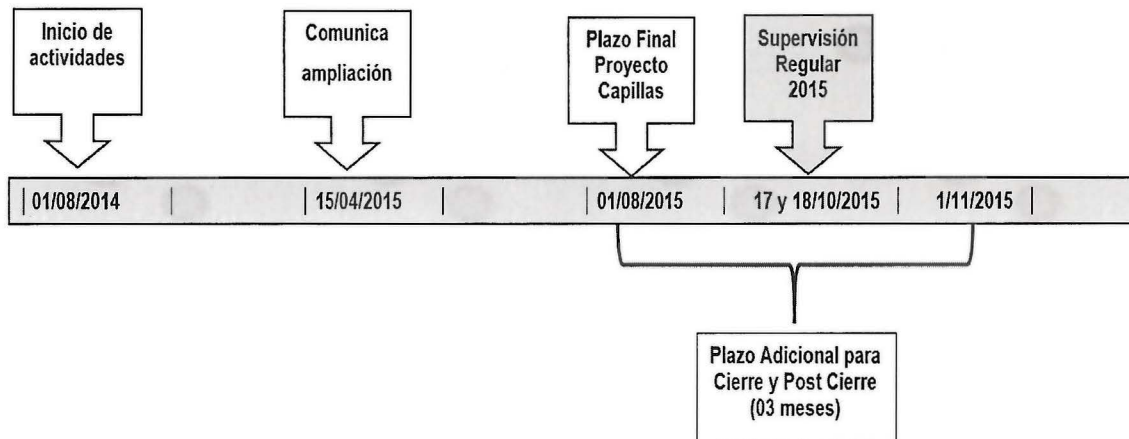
Inicio de actividades

Comunica ampliación

Plazo Final Proyecto Capillas

Supervisión Regular 2015

01/08/2014

15/04/2015

01/08/2015

17 y 18/10/2015

1/11/2015

Plazo Adicional para Cierre y Post Cierre (03 meses)